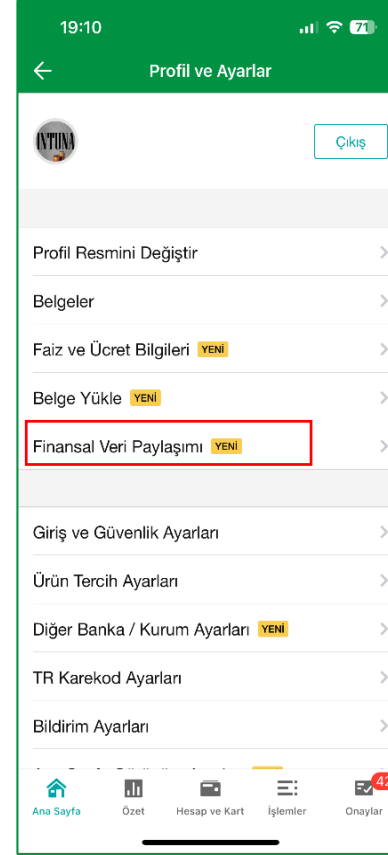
19:10

71

Profil ve Ayarlar

INTUNA

Çıkış

Profil Resmini Değiştir

Belgeler

Faiz ve Ücret Bilgileri YENİ

Belge Yükle YENİ

Finansal Veri Paylaşımı YENİ

Giriş ve Güvenlik Ayarları

Ürün Tercih Ayarları

Diğer Banka / Kurum Ayarları YENİ

TR Karekod Ayarları

Bildirim Ayarları

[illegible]

Ana Sayfa

Özet

Hesap ve Kart

İşlemler

42

Onaylar